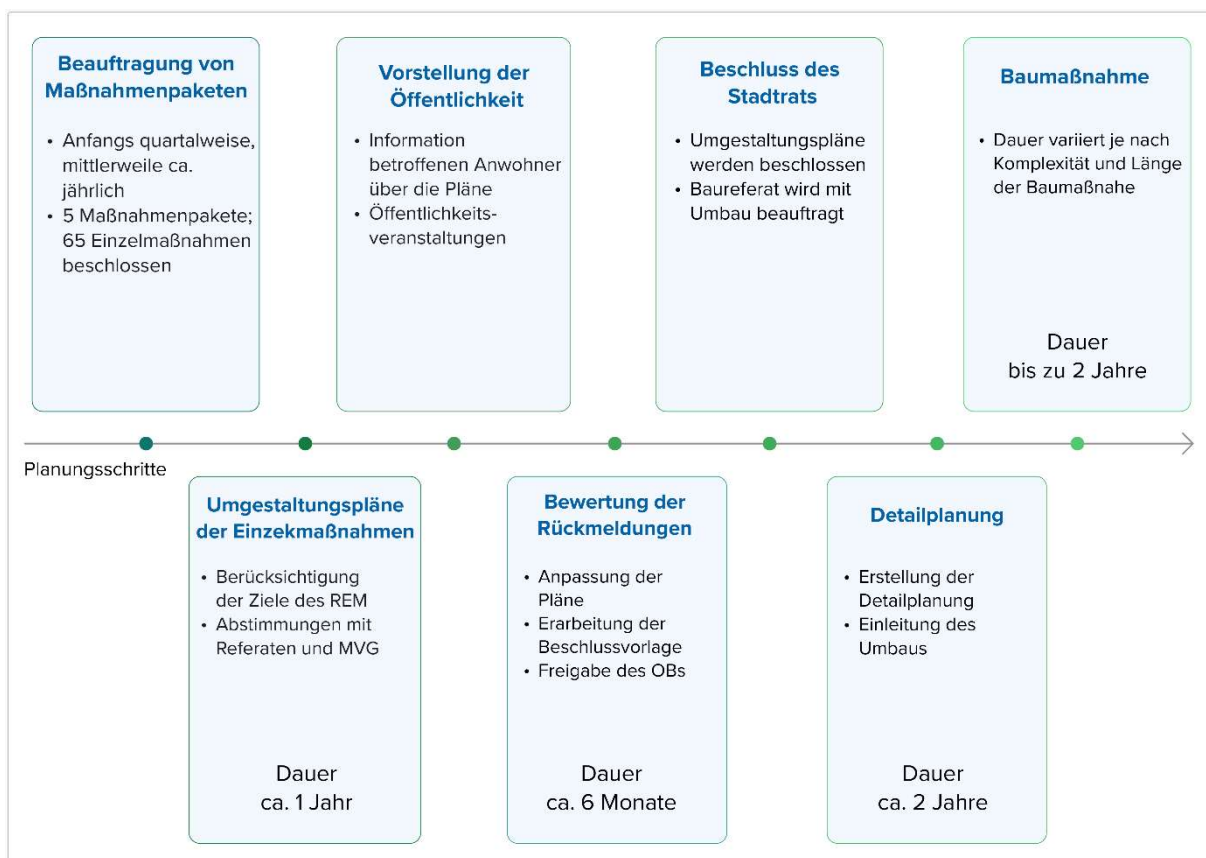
**Beauftragung von Maßnahmenpaketen**

- Anfangs quartalweise, mittlerweile ca. jährlich
- 5 Maßnahmenpakete; 65 Einzelmaßnahmen beschlossen

**Vorstellung der Öffentlichkeit**

- Information betroffenen Anwohner über die Pläne
- Öffentlichkeitsveranstaltungen

**Beschluss des Stadtrats**

- Umgestaltungspläne werden beschlossen
- Baureferat wird mit Umbau beauftragt

**Baumaßnahme**

- Dauer variiert je nach Komplexität und Länge der Baumaßnahe

Dauer
bis zu 2 Jahre

Planungsschritte

**Umgestaltungspläne der Einzekmaßnahmen**

- Berücksichtigung der Ziele des REM
- Abstimmungen mit Referaten und MVG

Dauer
ca. 1 Jahr

**Bewertung der Rückmeldungen**

- Anpassung der Pläne
- Erarbeitung der Beschlussvorlage
- Freigabe des OBs

Dauer
ca. 6 Monate

**Detailplanung**

- Erstellung der Detailplanung
- Einleitung des Umbaus

Dauer
ca. 2 Jahre